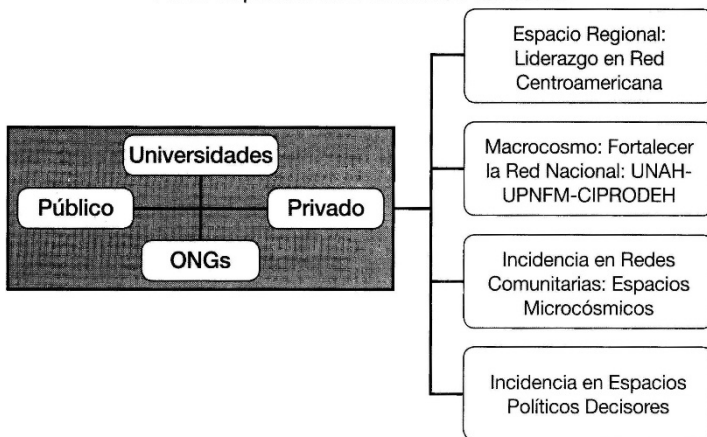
Universidades

Público

Privado

ONGs

Espacio Regional: Liderazgo en Red Centroamericana

Macrocosmo: Fortalecer la Red Nacional: UNAH-UPNFM-CIPRODEH

Incidencia en Redes Comunitarias: Espacios Microcósmicos

Incidencia en Espacios Políticos Decisores